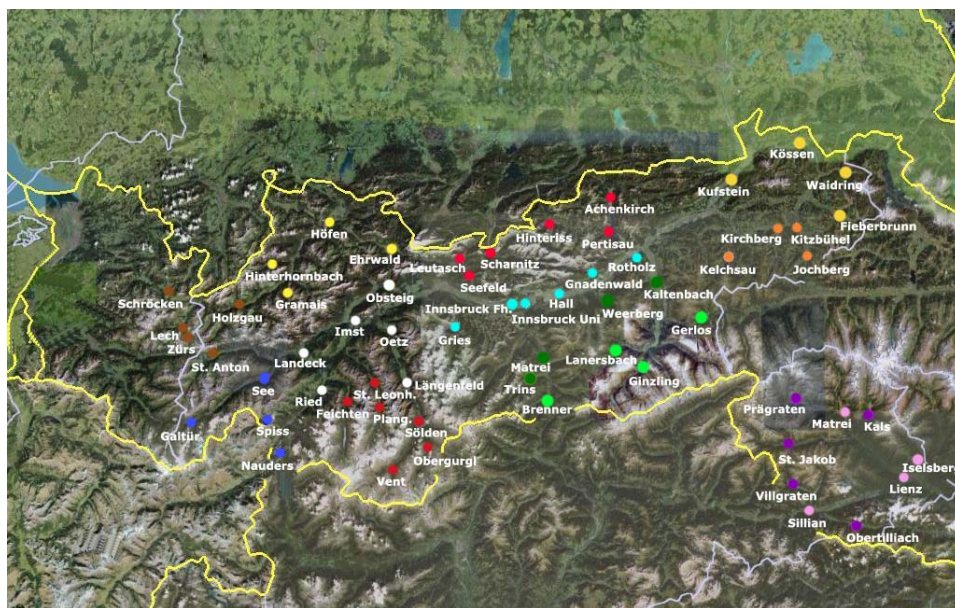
Kössen
Waidring
Kufstein
Fieberbrunn
Achenkirch
Hinteriss
Pertisau
Kirchberg
Kitzbühel
Höfen
Ehrwald
Scharnitz
Leutasch
Rotholz
Kelchsau
Jochberg
Hinterhornbach
Seefeld
Gnadenwald
Kaltenbach
Schröcken
Gramais
Obsteig
Hall
Holzgau
Innsbruck Fh.
Innsbruck Uni
Weerberg
Imst
Oetz
Gerlos
Lech
Zürs
Gries
St. Anton
Landeck
Matrei
Lanersbach
Trins
Ginzling
See
Längenfeld
Ried
St. Leonh.
Feichten
Brenner
Prägraten
Plang.
Matrei
Kals
Galtür
Spiss
Sölden
St. Jakob
Nauders
Obergurgl
Iselsberg
Vent
Lienz
Villgraten
Sillian
Obertilliach